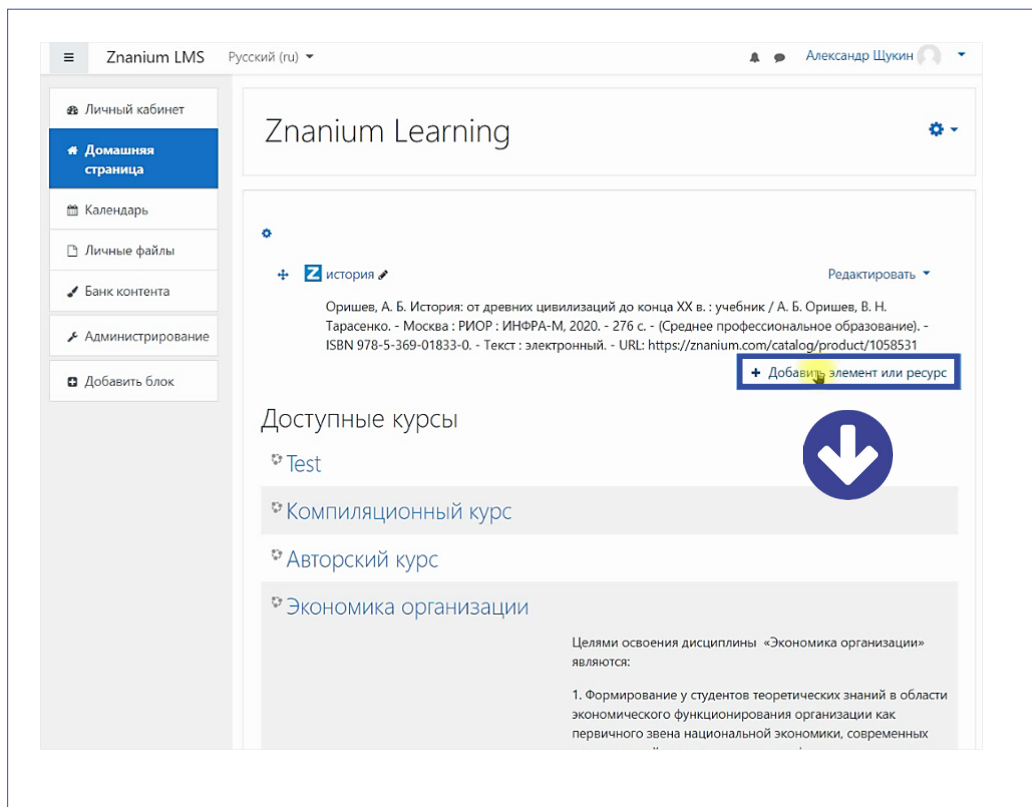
Znanium LMS Русский (ru) Александр Щукин

Личный кабинет
Домашняя страница
Календарь
Личные файлы
Банк контента
Администрирование
Добавить блок

Znanium Learning

история
Редактировать
Оришев, А. Б. История: от древних цивилизаций до конца XX в. : учебник / А. Б. Оришев, В. Н. Тарасенко. - Москва : РИОР : ИНФРА-М, 2020. - 276 с. - (Среднее профессиональное образование). - ISBN 978-5-369-01833-0. - Текст : электронный. - URL: https://znanium.com/catalog/product/1058531

+ Добавить элемент или ресурс

Доступные курсы
Test
Компиляционный курс
Авторский курс
Экономика организации

Целями освоения дисциплины «Экономика организации» являются:

1. Формирование у студентов теоретических знаний в области экономического функционирования организации как первичного звена национальной экономики, современных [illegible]